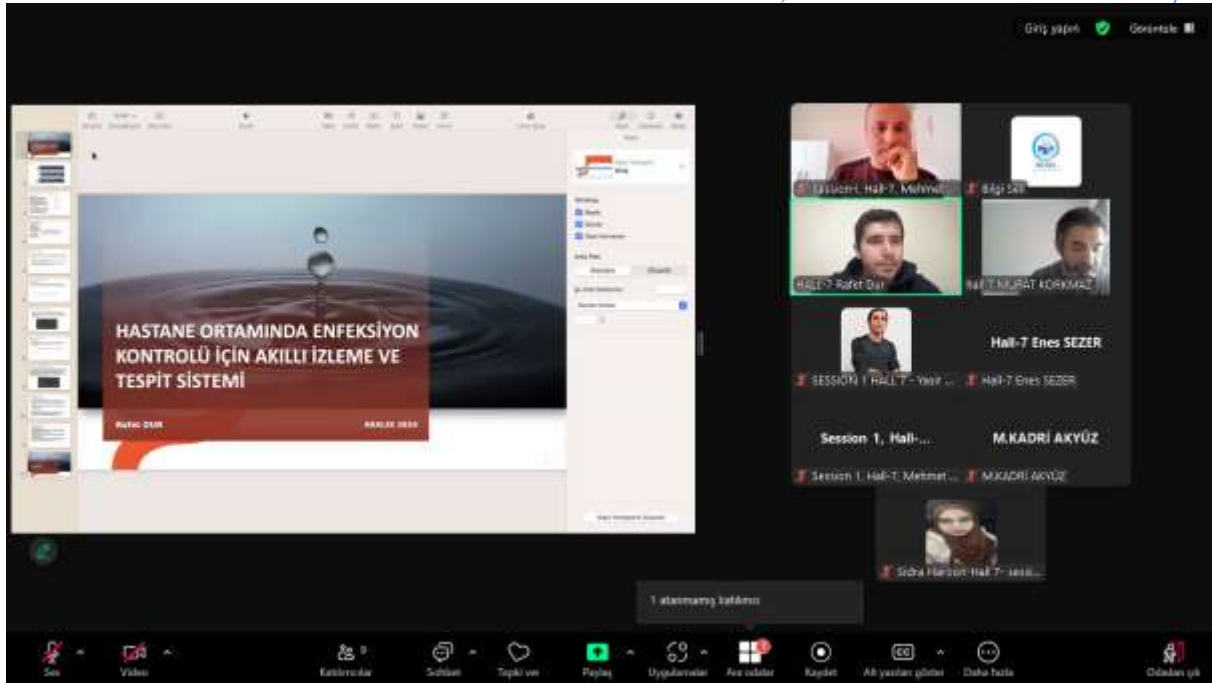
Giriş yapın Görüntüle

HASTANE ORTAMINDA ENFEKSİYON KONTROLÜ İÇİN AKILLI İZLEME VE TESPİT SİSTEMİ

Rafet DUR

ARALIK 2024

Session 1, Hall-7, Mehmet
Bilgi Sell
HALL-7 Rafet Dur
Hall 7 MURAT KORKMAZ
Hall-7 Enes SEZER
SESSION 1 HALL 7 - Yasir ...
Hall-7 Enes SEZER
Session 1, Hall-...
M.KADRİ AKYÜZ
Session 1, Hall-7, Mehmet ...
M.KADRİ AKYÜZ
Sidra Haroon Hall 7- sessi...

1 atanmamış katılımcı

Ses
Video
Katılımcılar
Sohbet
Tepki ver
Paylaş
Uygulamalar
Ara odalar
Kaydet
Alt yazıları göster
Daha fazla
Odadan çık